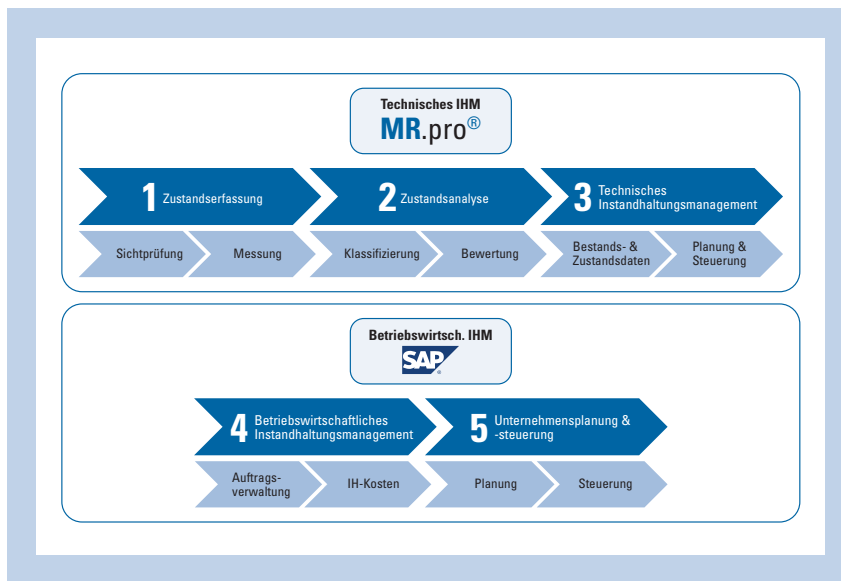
Technisches IHM
MR.pro®

1 Zustandserfassung

2 Zustandsanalyse

3 Technisches Instandhaltungsmanagement

Sichtprüfung

Messung

Klassifizierung

Bewertung

Bestands- & Zustandsdaten

Planung & Steuerung

Betriebswirtsch. IHM
SAP

4 Betriebswirtschaftliches Instandhaltungsmanagement

5 Unternehmensplanung & -steuerung

Auftragsverwaltung

IH-Kosten

Planung

Steuerung